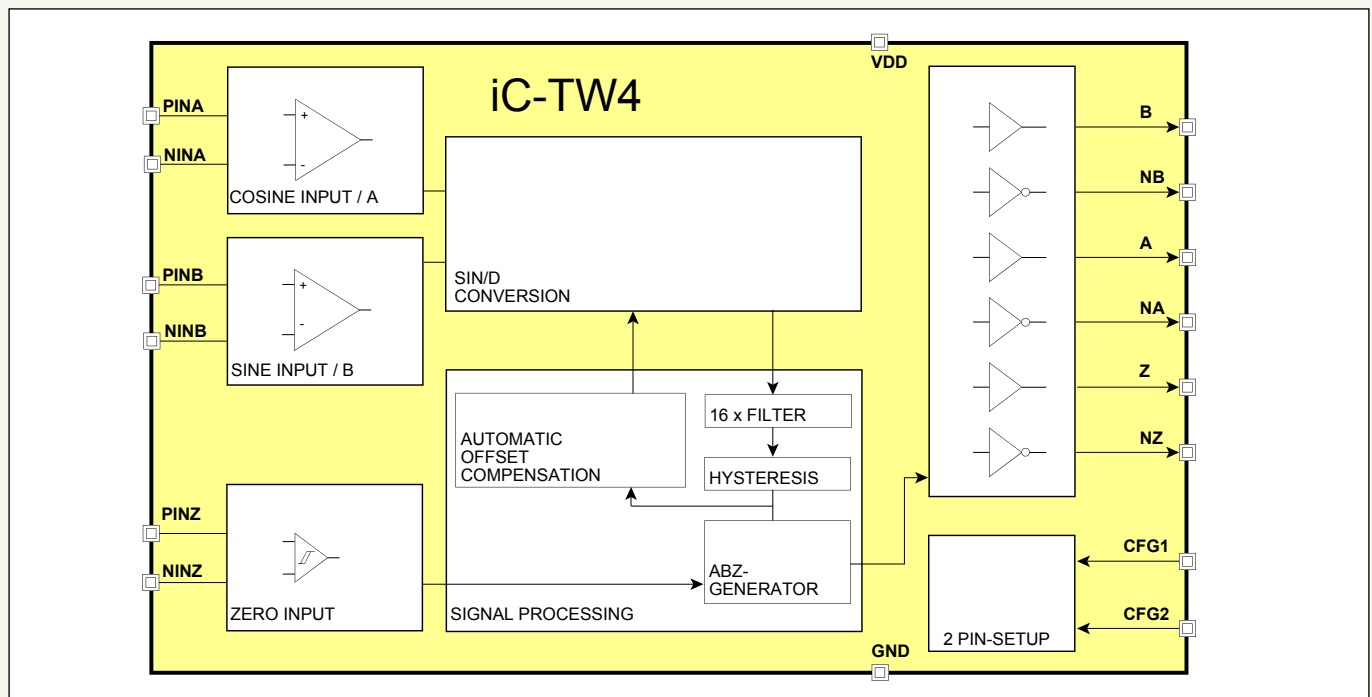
iC-TW4

VDD

PINA
NINA
+
-
COSINE INPUT / A

PINB
NINB
+
-
SINE INPUT / B

SIN/D
CONVERSION

AUTOMATIC
OFFSET
COMPENSATION

16 x FILTER

HYSTERESIS

ABZ-
GENERATOR

SIGNAL PROCESSING

PINZ
NINZ
ZERO INPUT

B
NB
A
NA
Z
NZ

CFG1
CFG2
2 PIN-SETUP

GND